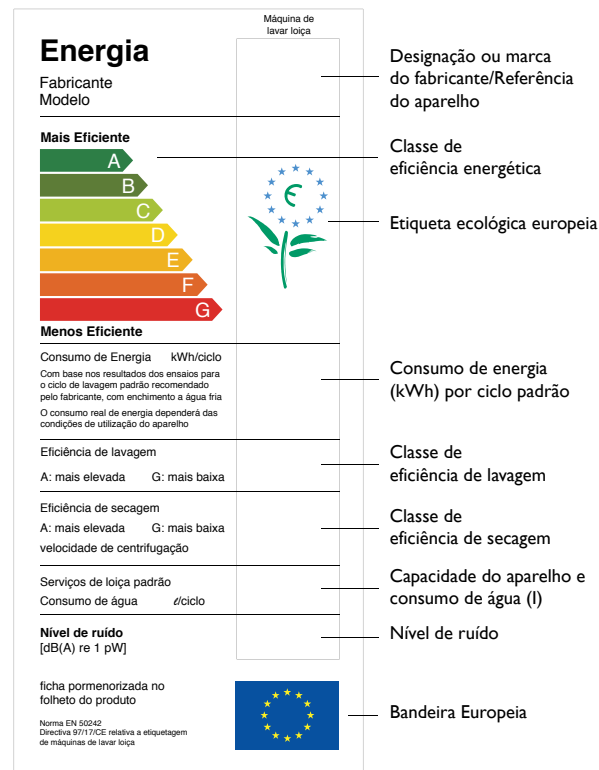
Máquina de lavar loiça

Energia
Fabricante
Modelo

Mais Eficiente
A
B
C
D
E
F
G
Menos Eficiente

Consumo de Energia kWh/ciclo
Com base nos resultados dos ensaios para o ciclo de lavagem padrão recomendado pelo fabricante, com enchimento a água fria
O consumo real de energia dependerá das condições de utilização do aparelho

Eficiência de lavagem
A: mais elevada G: mais baixa

Eficiência de secagem
A: mais elevada G: mais baixa
velocidade de centrifugação

Serviços de loiça padrão
Consumo de água ℓ/ciclo

Nível de ruído
[dB(A) re 1 pW]

ficha pormenorizada no folheto do produto
Norma EN 50242
Directiva 97/17/CE relativa a etiquetagem de máquinas de lavar loiça

Designação ou marca do fabricante/Referência do aparelho

Classe de eficiência energética

Etiqueta ecológica europeia

Consumo de energia (kWh) por ciclo padrão

Classe de eficiência de lavagem

Classe de eficiência de secagem

Capacidade do aparelho e consumo de água (l)

Nível de ruído

Bandeira Europeia